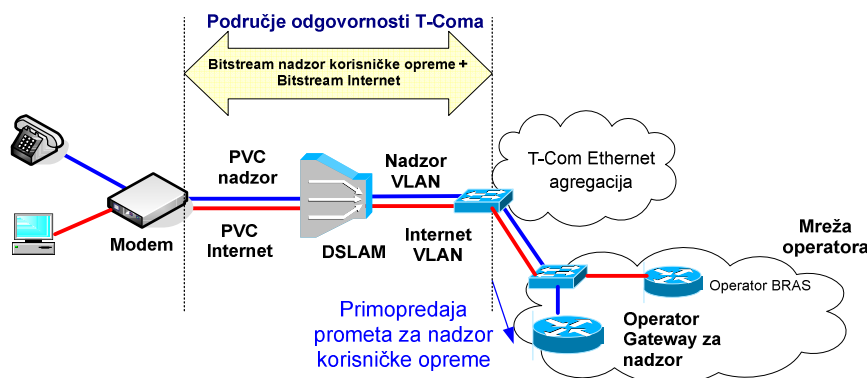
Područje odgovornosti T-Coma

Bitstream nadzor korisničke opreme + Bitstream Internet

PVC nadzor

PVC Internet

Modem

DSLAM

Nadzor VLAN

Internet VLAN

T-Com Ethernet agregacija

Mreža operatora

Operator BRAS

Primopredaja prometa za nadzor korisničke opreme

Operator Gateway za nadzor